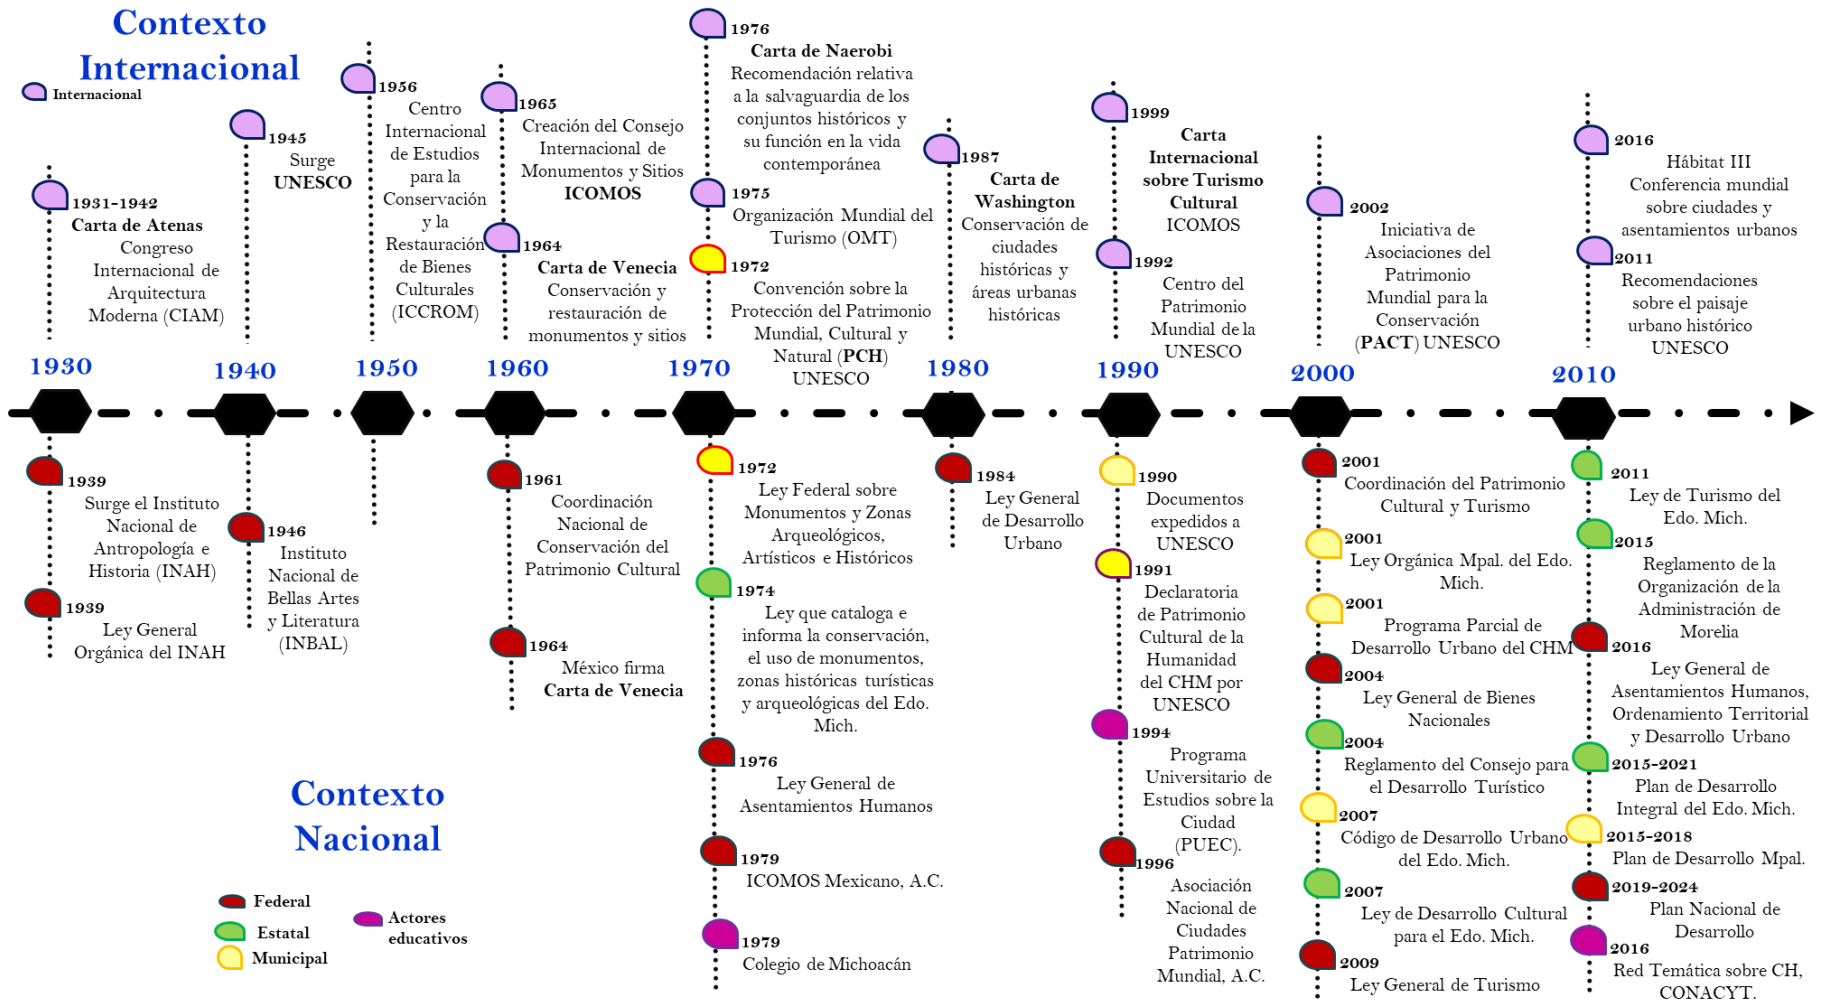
Contexto Internacional

Internacional

1931-1942
Carta de Atenas
Congreso Internacional de Arquitectura Moderna (CIAM)

1945
Surge
UNESCO

1956
Centro Internacional de Estudios para la Conservación y la Restauración de Bienes Culturales (ICCROM)

1965
Creación del Consejo Internacional de Monumentos y Sitios
ICOMOS

1964
Carta de Venecia
Conservación y restauración de monumentos y sitios

1976
Carta de Naerobi
Recomendación relativa a la salvaguardia de los conjuntos históricos y su función en la vida contemporánea

1975
Organización Mundial del Turismo (OMT)

1972
Convención sobre la Protección del Patrimonio Mundial, Cultural y Natural (PCH)
UNESCO

1987
Carta de Washington
Conservación de ciudades históricas y áreas urbanas históricas

1999
Carta Internacional sobre Turismo Cultural
ICOMOS

1992
Centro del Patrimonio Mundial de la UNESCO

2002
Iniciativa de Asociaciones del Patrimonio Mundial para la Conservación (PACT) UNESCO

2016
Hábitat III
Conferencia mundial sobre ciudades y asentamientos urbanos

2011
Recomendaciones sobre el paisaje urbano histórico
UNESCO

1930 1940 1950 1960 1970 1980 1990 2000 2010

1939
Surge el Instituto Nacional de Antropología e Historia (INAH)

1939
Ley General Orgánica del INAH

1946
Instituto Nacional de Bellas Artes y Literatura (INBAL)

1961
Coordinación Nacional de Conservación del Patrimonio Cultural

1964
México firma
Carta de Venecia

1972
Ley Federal sobre Monumentos y Zonas Arqueológicos, Artísticos e Históricos

1974
Ley que cataloga e informa la conservación, el uso de monumentos, zonas históricas turísticas y arqueológicas del Edo. Mich.

1976
Ley General de Asentamientos Humanos

1979
ICOMOS Mexicano, A.C.

1979
Colegio de Michoacán

1984
Ley General de Desarrollo Urbano

1990
Documentos expedidos a UNESCO

1991
Declaratoria de Patrimonio Cultural de la Humanidad del CHM por UNESCO

1994
Programa Universitario de Estudios sobre la Ciudad (PUEC).

1996
Asociación Nacional de Ciudades Patrimonio Mundial, A.C.

2001
Coordinación del Patrimonio Cultural y Turismo

2001
Ley Orgánica Mpal. del Edo. Mich.

2001
Programa Parcial de Desarrollo Urbano del CHM

2004
Ley General de Bienes Nacionales

2004
Reglamento del Consejo para el Desarrollo Turístico

2007
Código de Desarrollo Urbano del Edo. Mich.

2007
Ley de Desarrollo Cultural para el Edo. Mich.

2009
Ley General de Turismo

2011
Ley de Turismo del Edo. Mich.

2015
Reglamento de la Organización de la Administración de Morelia

2016
Ley General de Asentamientos Humanos, Ordenamiento Territorial y Desarrollo Urbano

2015-2021
Plan de Desarrollo Integral del Edo. Mich.

2015-2018
Plan de Desarrollo Mpal.

2019-2024
Plan Nacional de Desarrollo

2016
Red Temática sobre CH, CONACYT.

Contexto Nacional

Federal
Estatal
Municipal
Actores educativos